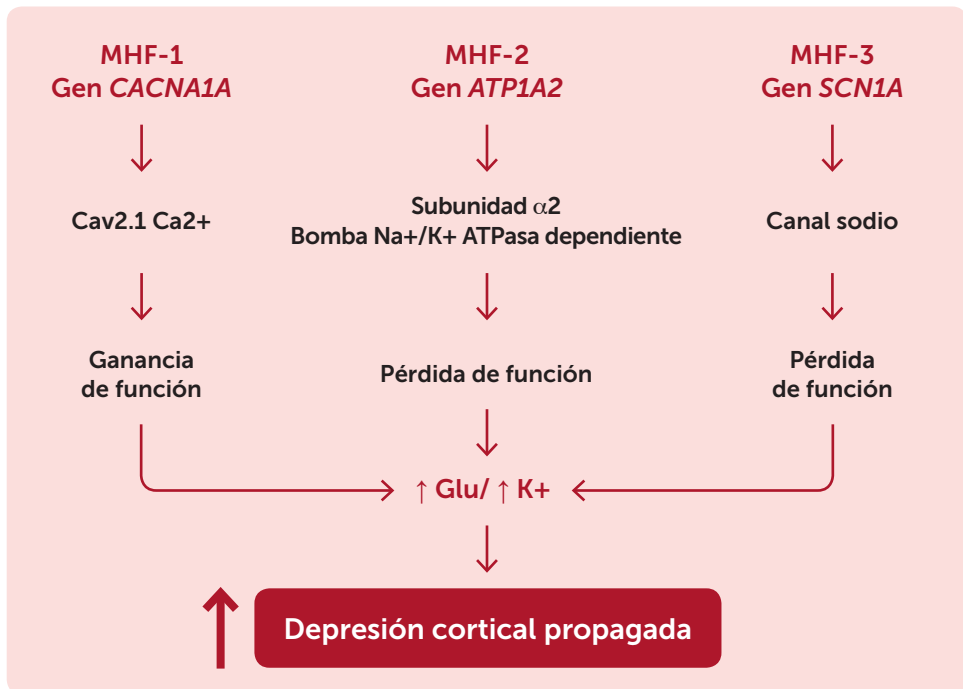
MHF-1
Gen *CACNA1A*

Cav2.1 Ca2+

Ganancia de función

MHF-2
Gen *ATP1A2*

Subunidad $\alpha$2
Bomba Na+/K+ ATPasa dependiente

Pérdida de función

MHF-3
Gen *SCN1A*

Canal sodio

Pérdida de función

↑ Glu/ ↑ K+

Depresión cortical propagada